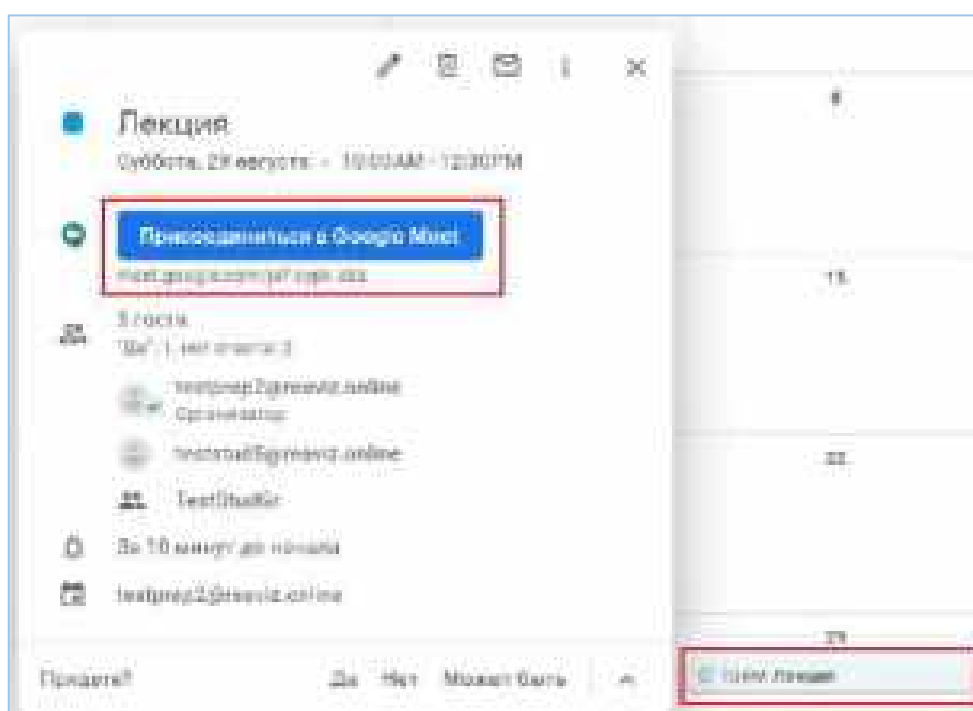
Лекция

Суббота, 29 августа · 10:00AM – 12:00PM

Присоединиться к Google Meet

meet.google.com/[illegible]

3 гостя

"Да" 1, нет ответа 2

testprep2@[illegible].online

Организатор

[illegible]@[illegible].online

TestStudio

За 10 минут до начала

testprep2@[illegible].online

Придете?

Да Нет Может быть

8

15

22

29

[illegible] Лекция